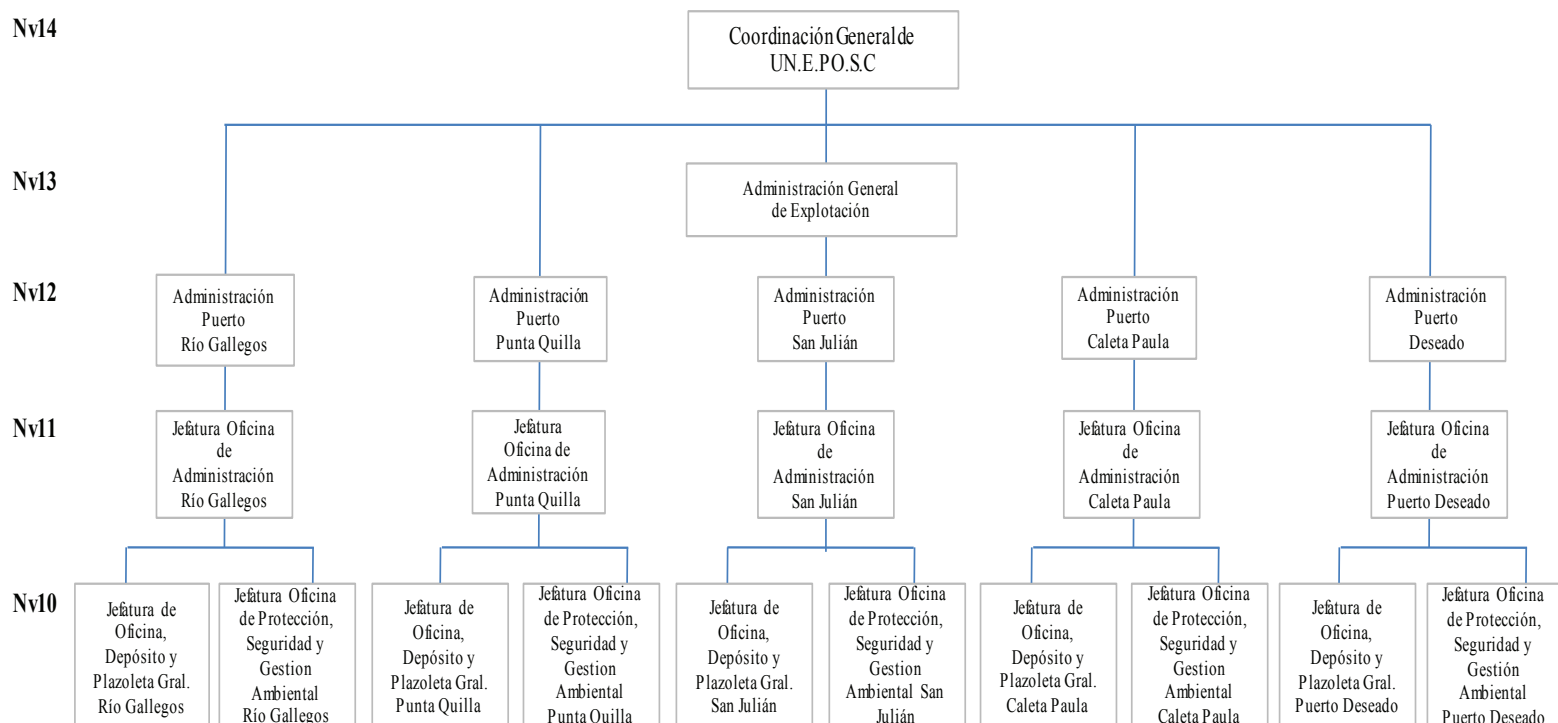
Nv14

Coordinación General de UN.E.P.O.S.C

Nv13

Administración General de Explotación

Nv12

Administración Puerto Río Gallegos

Administración Puerto Punta Quilla

Administración Puerto San Julián

Administración Puerto Caleta Paula

Administración Puerto Deseado

Nv11

Jefatura Oficina de Administración Río Gallegos

Jefatura Oficina de Administración Punta Quilla

Jefatura Oficina de Administración San Julián

Jefatura Oficina de Administración Caleta Paula

Jefatura Oficina de Administración Puerto Deseado

Nv10

Jefatura de Oficina, Depósito y Plazoleta Gral. Río Gallegos

Jefatura Oficina de Protección, Seguridad y Gestion Ambiental Río Gallegos

Jefatura de Oficina, Depósito y Plazoleta Gral. Punta Quilla

Jefatura Oficina de Protección, Seguridad y Gestion Ambiental Punta Quilla

Jefatura de Oficina, Depósito y Plazoleta Gral. San Julián

Jefatura Oficina de Protección, Seguridad y Gestion Ambiental San Julián

Jefatura de Oficina, Depósito y Plazoleta Gral. Caleta Paula

Jefatura Oficina de Protección, Seguridad y Gestion Ambiental Caleta Paula

Jefatura de Oficina, Depósito y Plazoleta Gral. Puerto Deseado

Jefatura Oficina de Protección, Seguridad y Gestión Ambiental Puerto Deseado